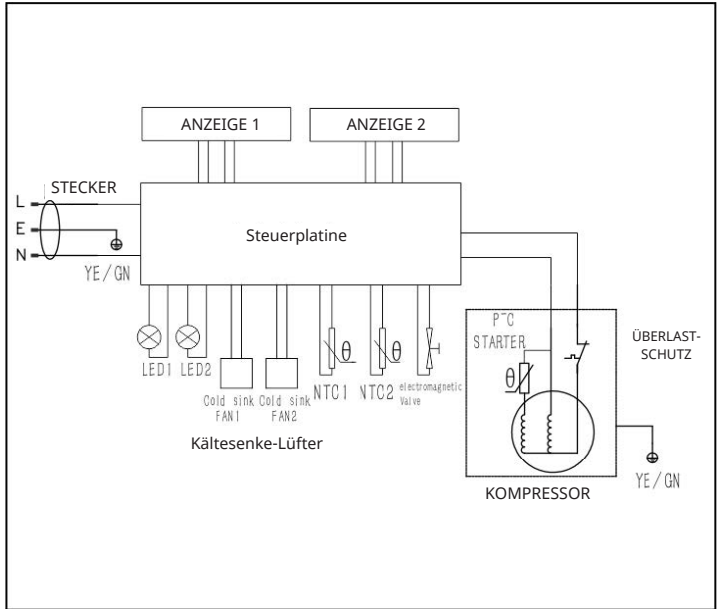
ANZEIGE 1

ANZEIGE 2

STECKER

L

E

N

YE/GN

Steuerplatine

LED1 LED2

Cold sink FAN1

Cold sink FAN2

NTC1

NTC2

electromagnetic Valve

Kältesenke-Lüfter

P-C STARTER

ÜBERLAST-SCHUTZ

KOMPRESSOR

YE/GN